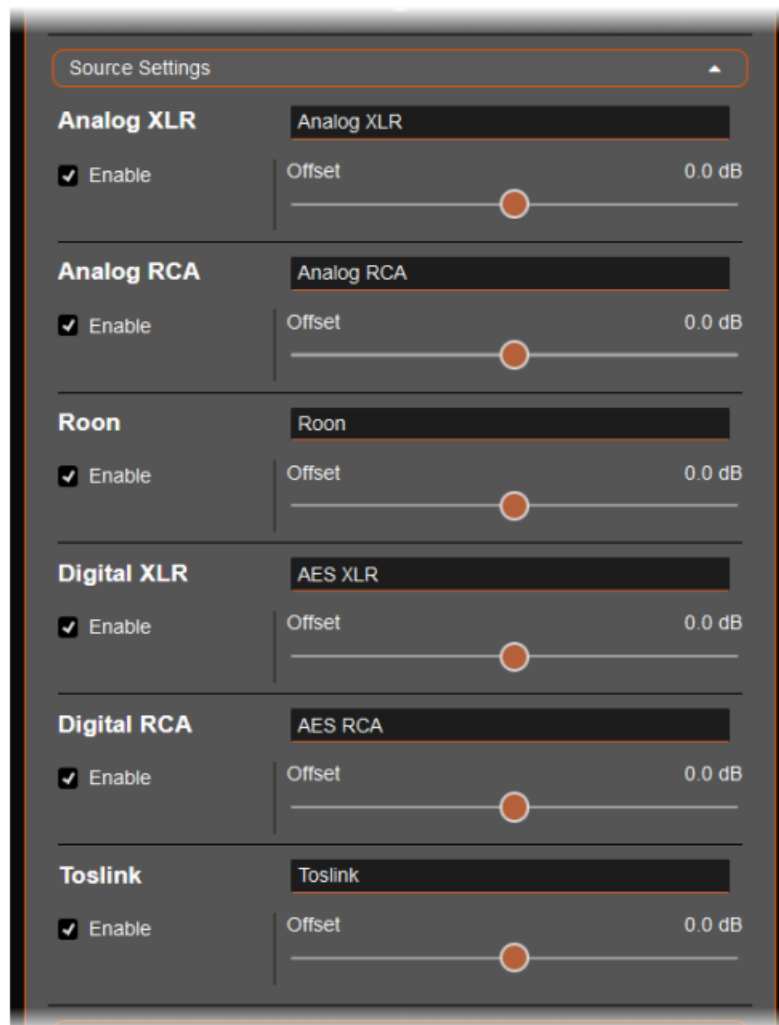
Source Settings

Analog XLR
Analog XLR
Enable
Offset
0.0 dB

Analog RCA
Analog RCA
Enable
Offset
0.0 dB

Roon
Roon
Enable
Offset
0.0 dB

Digital XLR
AES XLR
Enable
Offset
0.0 dB

Digital RCA
AES RCA
Enable
Offset
0.0 dB

Toslink
Toslink
Enable
Offset
0.0 dB